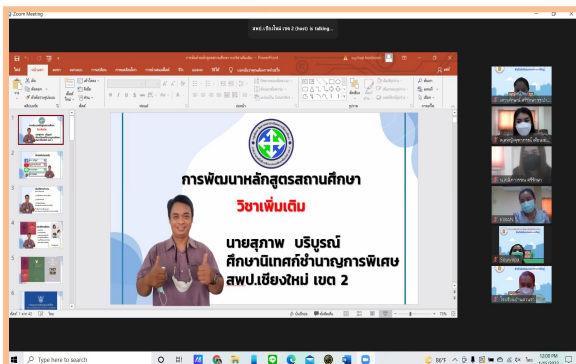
Zoom Meeting

สพป.เชียงใหม่ เขต 2 (host) is talking...

การพัฒนาหลักสูตรสถานศึกษา

วิชาเพิ่มเติม

นายสุภาพ บริบูรณ์

ศึกษานิเทศก์ชำนาญการพิเศษ

สพป.เชียงใหม่ เขต 2

Type here to search

88°F

12:08 PM